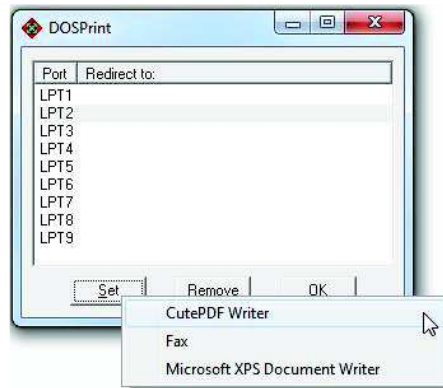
DOSPrint

| Port | Redirect to: |
|---|---|
| LPT1 | |
| LPT2 | |
| LPT3 | |
| LPT4 | |
| LPT5 | |
| LPT6 | |
| LPT7 | |
| LPT8 | |
| LPT9 | |

Set
Remove
OK

CutePDF Writer
Fax
Microsoft XPS Document Writer